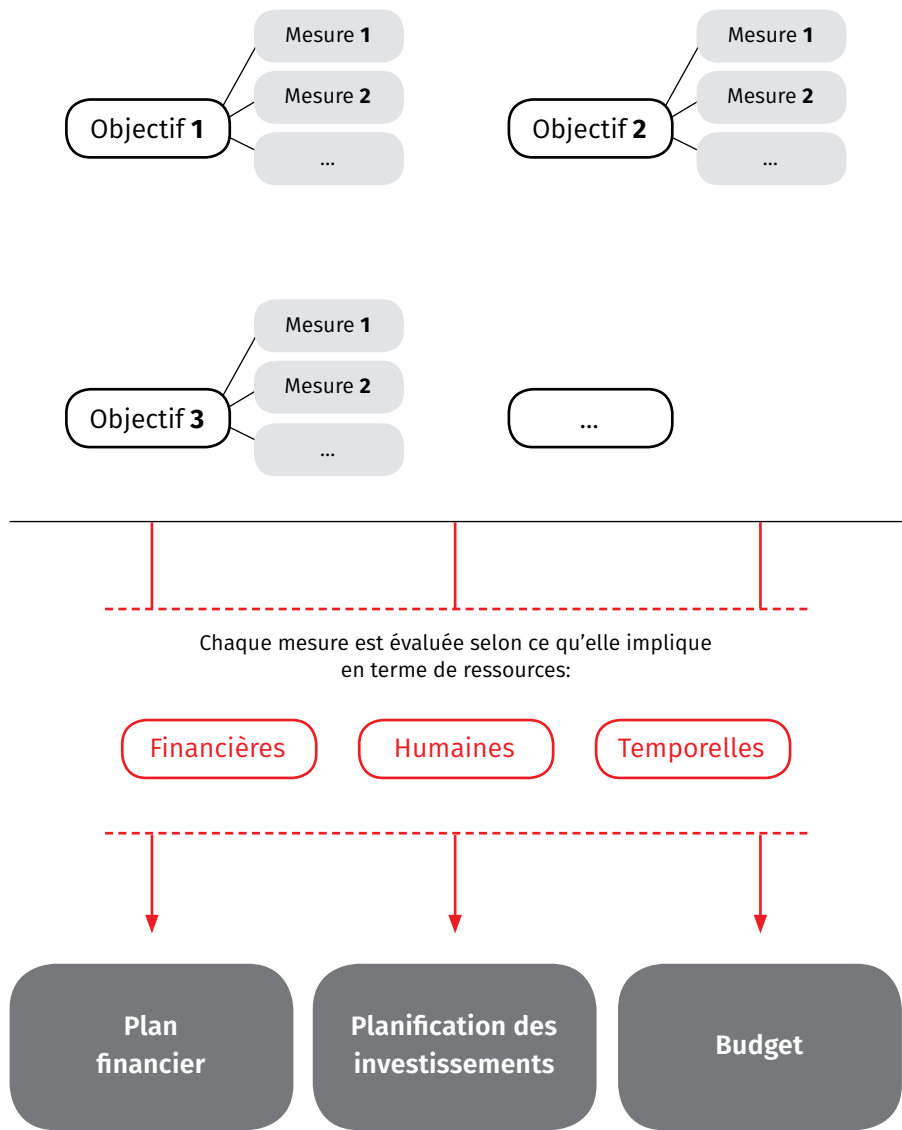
Objectif **1**

Mesure **1**

Mesure **2**

...

Objectif **2**

Mesure **1**

Mesure **2**

...

Objectif **3**

Mesure **1**

Mesure **2**

...

...

Chaque mesure est évaluée selon ce qu'elle implique en terme de ressources:

Financières

Humaines

Temporelles

**Plan financier**

**Planification des investissements**

**Budget**